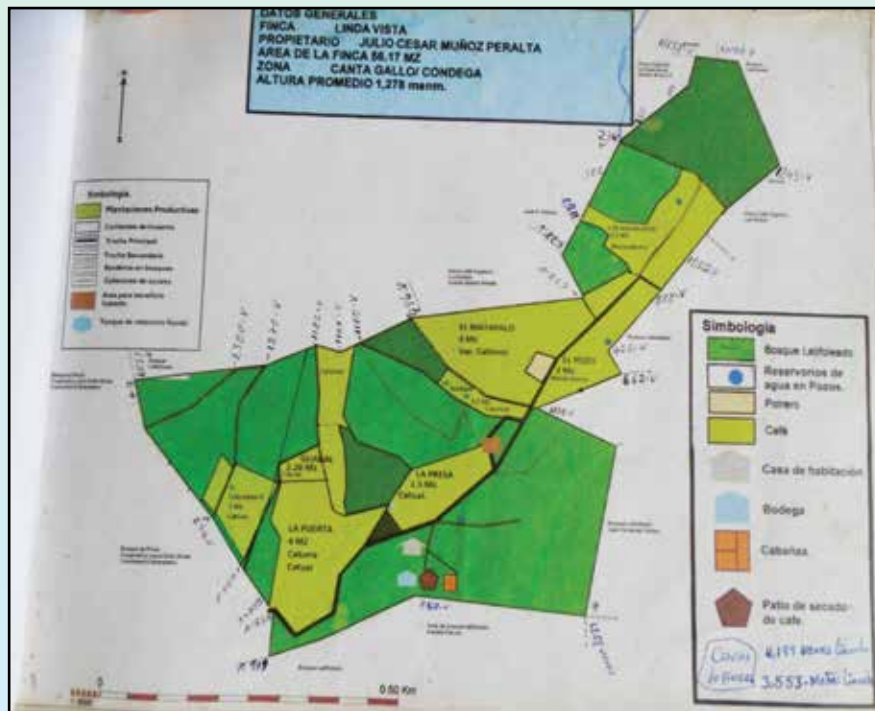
DATOS GENERALES
FINCA LINDA VISTA
PROPIETARIO JULIO CESAR MUÑOZ PERALTA
AREA DE LA FINCA 56,17 MZ
ZONA CANTA GALLO/ CONDEGA
ALTURA PROMEDIO 1,278 msnm.

Simbologia
Plantaciones Productivas
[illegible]
Trocha Principal
Trocha Secundaria
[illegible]
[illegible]
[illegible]
Tanque de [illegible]

EL MATAPALO
6 Mz
Var. Catimor

EL POZO

GUABA
2.29 Mz

LA PRESA
3.3 Mz
Catuai

LA PUERTA
6 MZ
Caturra
Catuai

Simbologia
Bosque Latifoleado
Reservorios de agua en Pozos.
Potrero
Cafe
Casa de habitación
Bodega
Cabañas
Patio de secado de cafe.

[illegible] 4,151 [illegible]
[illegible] 3,553 Metros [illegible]

0.50 Km